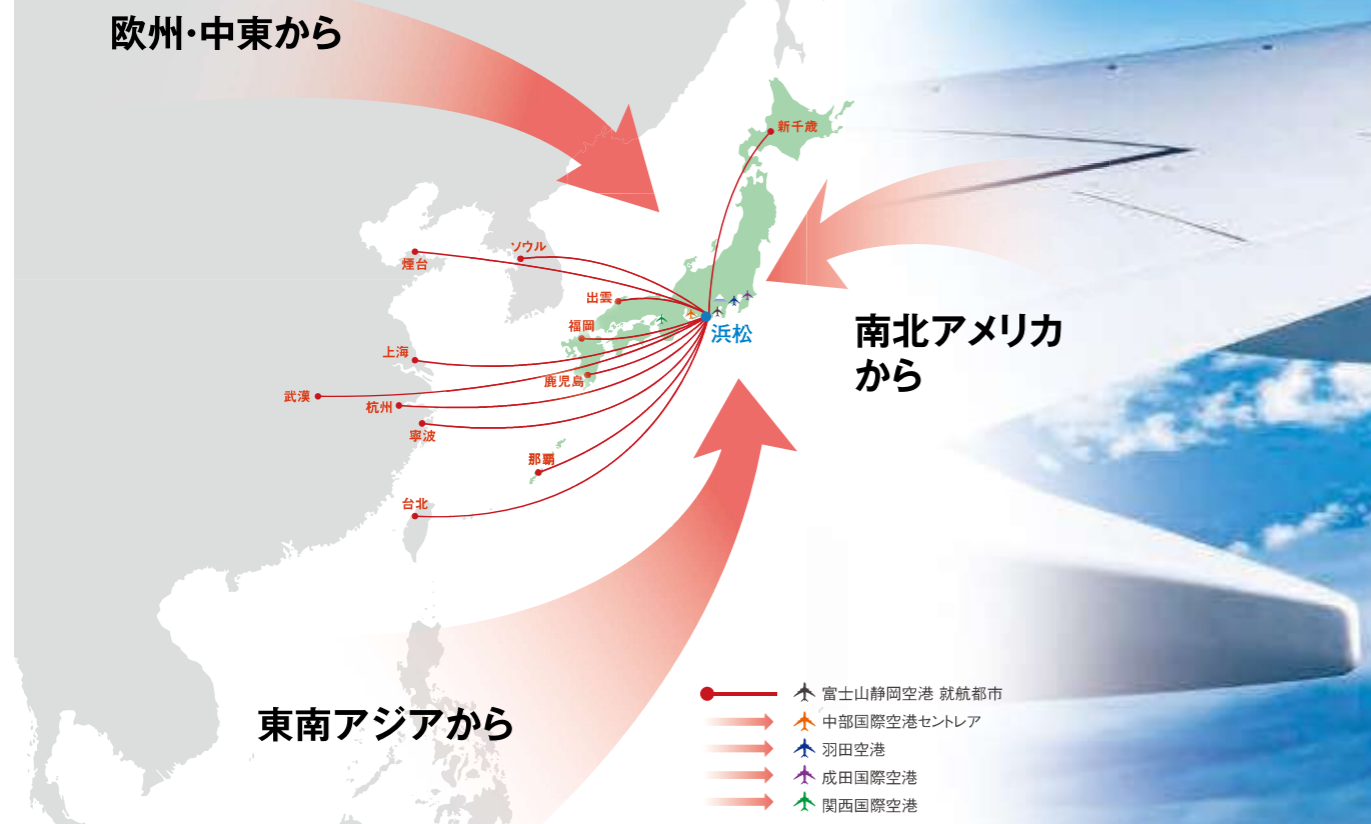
欧州·中東から

新千歳

ソウル

煙台

出雲

福岡

浜松

上海

鹿児島

武漢

杭州

寧波

那覇

台北

南北アメリカから

東南アジアから

富士山静岡空港 就航都市

中部国際空港セントレア

羽田空港

成田国際空港

関西国際空港